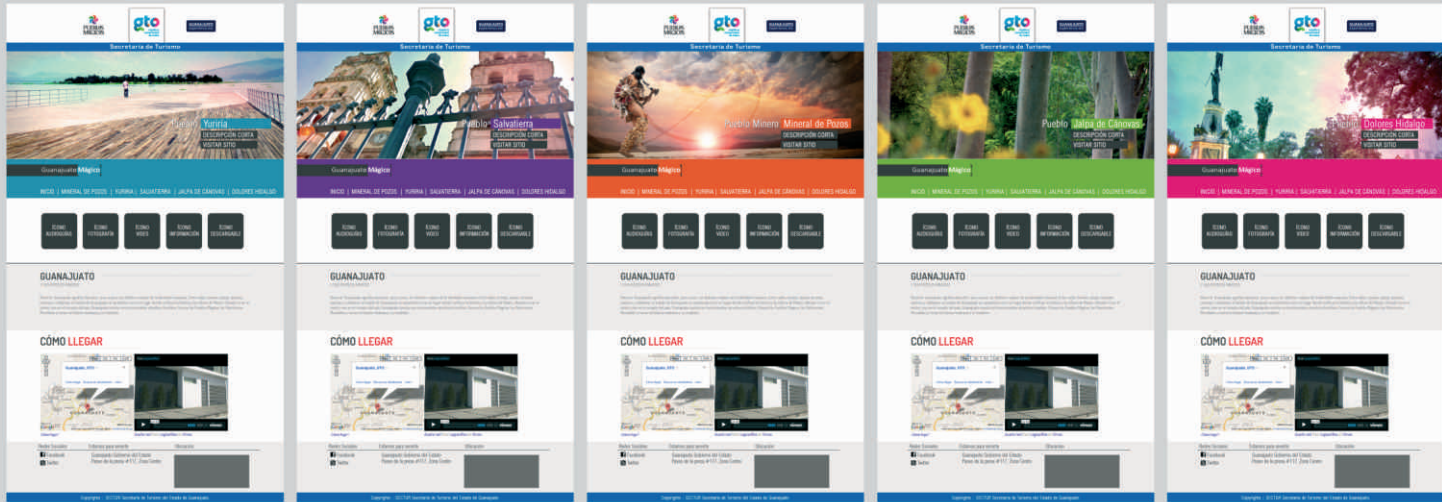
PUEBLOS MÁGICOS gto GUANAJUATO
Secretaría de Turismo
Pueblo Yuriria
DESCRIPCIÓN CORTA
VISITAR SITIO
Guanajuato Mágico
INICIO | MINERAL DE POZOS | YURIRIA | SALVATIERRA | JALPA DE CÁNOVAS | DOLORES HIDALGO
ÍCONO AUDIOGUÍAS
ÍCONO FOTOGRAFÍA
ÍCONO VIDEO
ÍCONO INFORMACIÓN
ÍCONO DESCARGABLE
GUANAJUATO
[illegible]
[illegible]
CÓMO LLEGAR
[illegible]
Redes Sociales
Facebook
Twitter
Estamos para servirte
Guanajuato Gobierno del Estado
Paseo de la presa #112, Zona Centro
Ubicación
Copyright - SECTUR Secretaría de Turismo del Estado de Guanajuato

PUEBLOS MÁGICOS gto GUANAJUATO
Secretaría de Turismo
Pueblo Salvatierra
DESCRIPCIÓN CORTA
VISITAR SITIO
Guanajuato Mágico
INICIO | MINERAL DE POZOS | YURIRIA | SALVATIERRA | JALPA DE CÁNOVAS | DOLORES HIDALGO
ÍCONO AUDIOGUÍAS
ÍCONO FOTOGRAFÍA
ÍCONO VIDEO
ÍCONO INFORMACIÓN
ÍCONO DESCARGABLE
GUANAJUATO
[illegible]
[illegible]
CÓMO LLEGAR
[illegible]
Redes Sociales
Facebook
Twitter
Estamos para servirte
Guanajuato Gobierno del Estado
Paseo de la presa #112, Zona Centro
Ubicación
Copyright - SECTUR Secretaría de Turismo del Estado de Guanajuato

PUEBLOS MÁGICOS gto GUANAJUATO
Secretaría de Turismo
Pueblo Minero Mineral de Pozos
DESCRIPCIÓN CORTA
VISITAR SITIO
Guanajuato Mágico
INICIO | MINERAL DE POZOS | YURIRIA | SALVATIERRA | JALPA DE CÁNOVAS | DOLORES HIDALGO
ÍCONO AUDIOGUÍAS
ÍCONO FOTOGRAFÍA
ÍCONO VIDEO
ÍCONO INFORMACIÓN
ÍCONO DESCARGABLE
GUANAJUATO
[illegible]
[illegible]
CÓMO LLEGAR
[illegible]
Redes Sociales
Facebook
Twitter
Estamos para servirte
Guanajuato Gobierno del Estado
Paseo de la presa #112, Zona Centro
Ubicación
Copyright - SECTUR Secretaría de Turismo del Estado de Guanajuato

PUEBLOS MÁGICOS gto GUANAJUATO
Secretaría de Turismo
Pueblo Jalpa de Cánovas
DESCRIPCIÓN CORTA
VISITAR SITIO
Guanajuato Mágico
INICIO | MINERAL DE POZOS | YURIRIA | SALVATIERRA | JALPA DE CÁNOVAS | DOLORES HIDALGO
ÍCONO AUDIOGUÍAS
ÍCONO FOTOGRAFÍA
ÍCONO VIDEO
ÍCONO INFORMACIÓN
ÍCONO DESCARGABLE
GUANAJUATO
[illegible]
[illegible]
CÓMO LLEGAR
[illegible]
Redes Sociales
Facebook
Twitter
Estamos para servirte
Guanajuato Gobierno del Estado
Paseo de la presa #112, Zona Centro
Ubicación
Copyright - SECTUR Secretaría de Turismo del Estado de Guanajuato

PUEBLOS MÁGICOS gto GUANAJUATO
Secretaría de Turismo
Pueblo Dolores Hidalgo
DESCRIPCIÓN CORTA
VISITAR SITIO
Guanajuato Mágico
INICIO | MINERAL DE POZOS | YURIRIA | SALVATIERRA | JALPA DE CÁNOVAS | DOLORES HIDALGO
ÍCONO AUDIOGUÍAS
ÍCONO FOTOGRAFÍA
ÍCONO VIDEO
ÍCONO INFORMACIÓN
ÍCONO DESCARGABLE
GUANAJUATO
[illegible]
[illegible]
CÓMO LLEGAR
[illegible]
Redes Sociales
Facebook
Twitter
Estamos para servirte
Guanajuato Gobierno del Estado
Paseo de la presa #112, Zona Centro
Ubicación
Copyright - SECTUR Secretaría de Turismo del Estado de Guanajuato